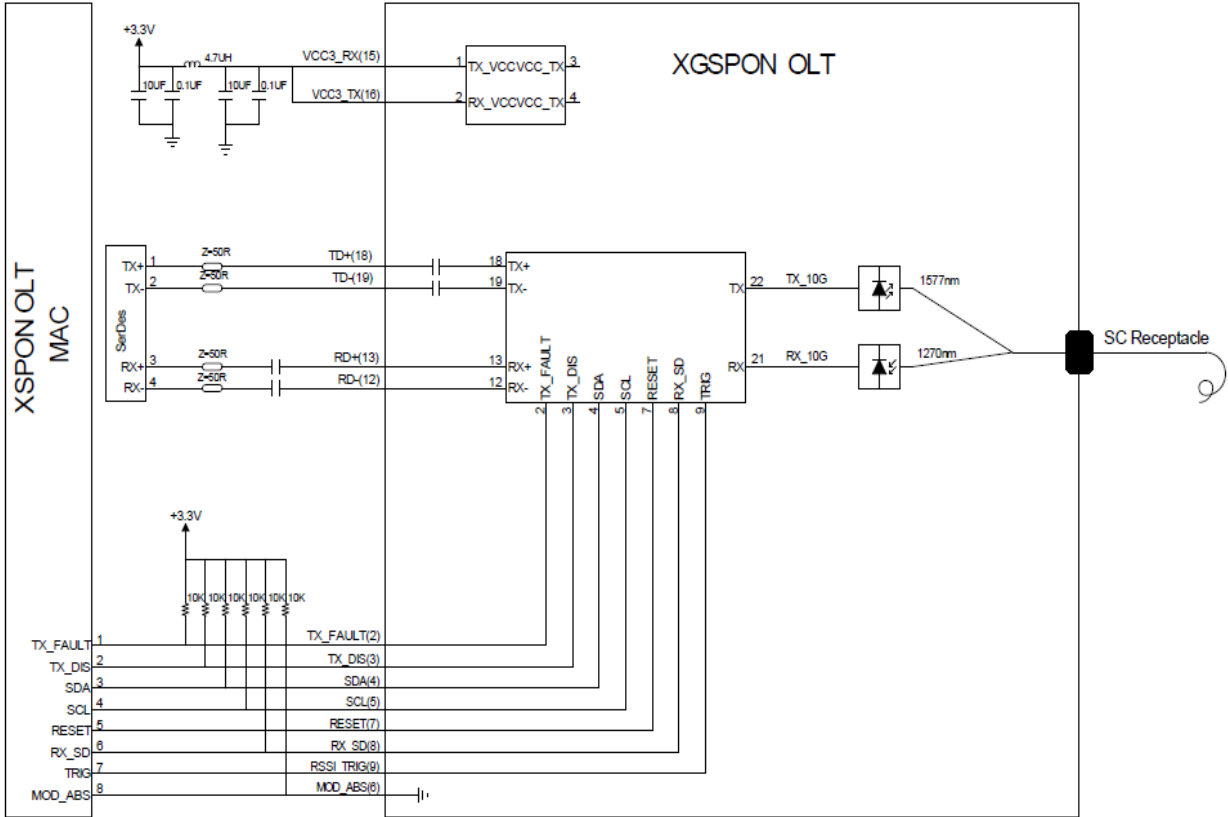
+3.3V
4.7UH
10UF 0.1UF 10UF 0.1UF
VCC3_RX(15)
VCC3_TX(16)
1 TX_VCCVCC_TX 3
2 RX_VCCVCC_TX 4

XGSPON OLT

XSPON OLT MAC

SerDes
TX+ 1
TX- 2
RX+ 3
RX- 4
Z=50R
Z=50R
Z=50R
Z=50R
TD+(18)
TD-(19)
RD+(13)
RD-(12)
18 TX+
19 TX-
13 RX+
12 RX-
TX 22
RX 21
TX_10G
RX_10G
1577nm
1270nm
SC Receptacle
TX_FAULT 2
TX_DIS 3
SDA 4
SCL 5
RESET 7
RX_SD 8
TRIG 9

+3.3V
10K 10K 10K 10K 10K 10K

TX_FAULT 1
TX_DIS 2
SDA 3
SCL 4
RESET 5
RX_SD 6
TRIG 7
MOD_ABS 8
TX_FAULT(2)
TX_DIS(3)
SDA(4)
SCL(5)
RESET(7)
RX_SD(8)
RSSI_TRIG(9)
MOD_ABS(6)